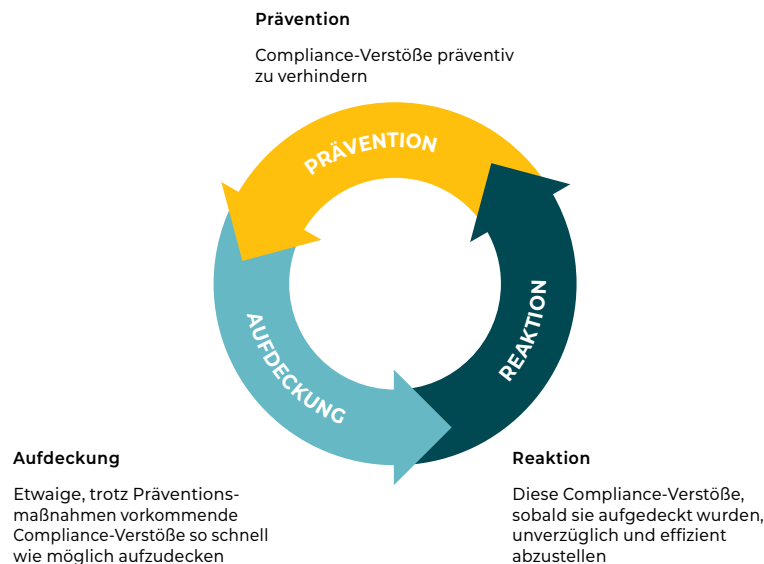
Prävention

Compliance-Verstöße präventiv zu verhindern

PRÄVENTION

AUFDECKUNG

REAKTION

Aufdeckung

Etwaige, trotz Präventionsmaßnahmen vorkommende Compliance-Verstöße so schnell wie möglich aufzudecken

Reaktion

Diese Compliance-Verstöße, sobald sie aufgedeckt wurden, unverzüglich und effizient abzustellen